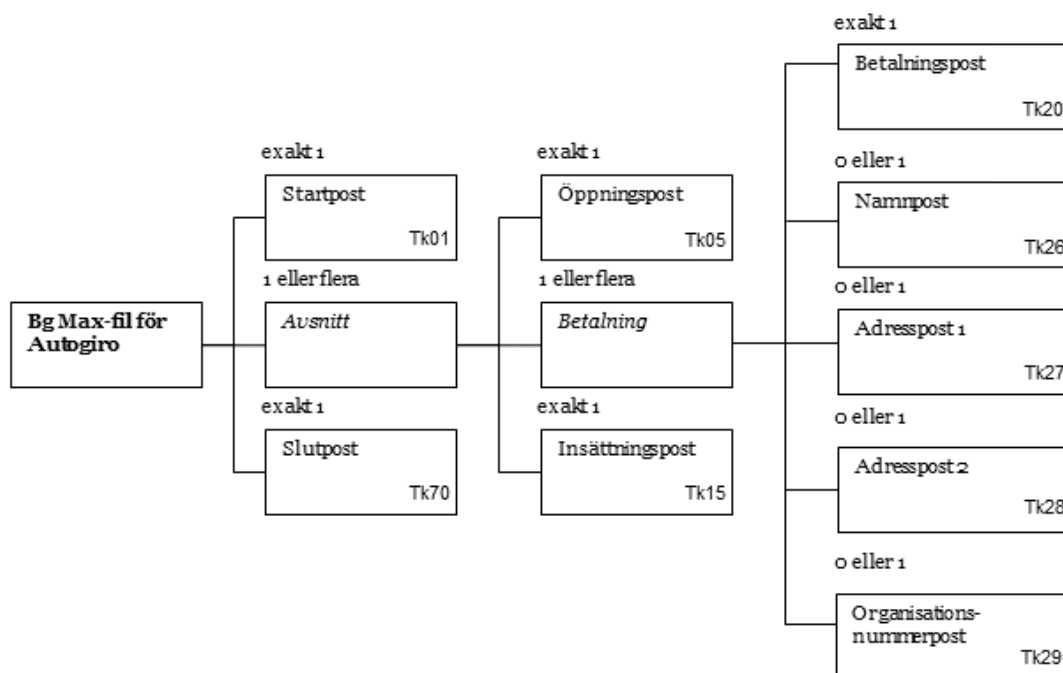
Bg Max-fil för Autogiro

exakt 1
Startpost
Tk01

1 eller flera
Avsnitt

exakt 1
Slutpost
Tk70

exakt 1
Öppningspost
Tk05

1 eller flera
Betalning

exakt 1
Insättningspost
Tk15

exakt 1
Betalningspost
Tk20

0 eller 1
Namnpost
Tk26

0 eller 1
Adresspost 1
Tk27

0 eller 1
Adresspost 2
Tk28

0 eller 1
Organisationsnummerpost
Tk29